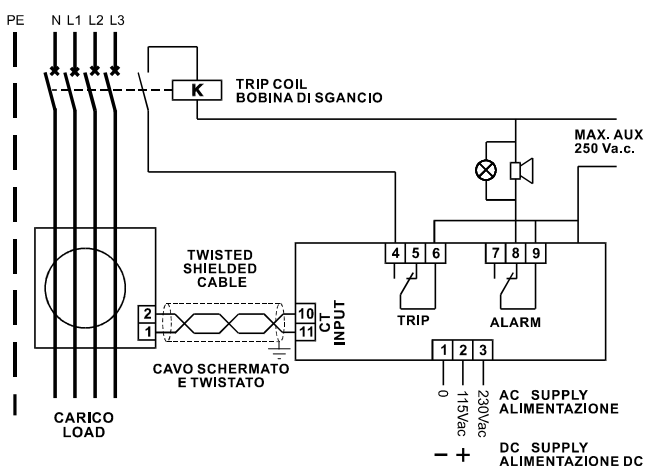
PE N L1 L2 L3

K

TRIP COIL
BOBINA DI SGANCIO

MAX. AUX
250 Va.c.

TWISTED
SHIELDED
CABLE

2
1

10
11

CT
INPUT

4 5 6

7 8 9

TRIP

ALARM

CAVO SCHERMATO
E TWISTATO

1 2 3

0
115Vac
230Vac

AC SUPPLY
ALIMENTAZIONE

CARICO
LOAD

– +

DC SUPPLY
ALIMENTAZIONE DC